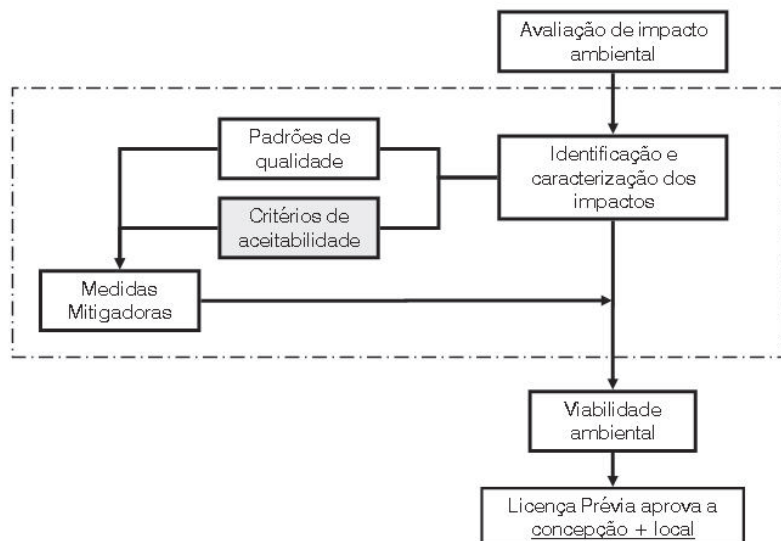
Avaliação de impacto ambiental

Padrões de qualidade

Identificação e caracterização dos impactos

Critérios de aceitabilidade

Medidas Mitigadoras

Viabilidade ambiental

Licença Prévia aprova a concepção + local